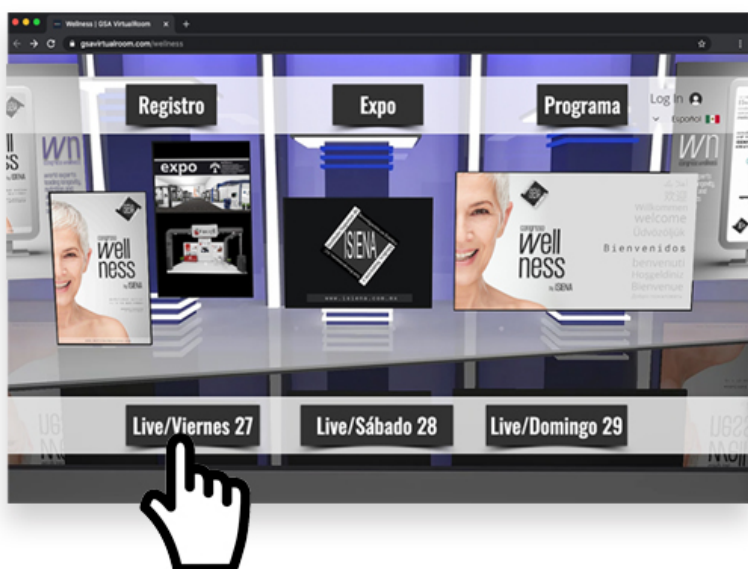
Wellness | GSA VirtualRoom

gsavirtualroom.com/wellness

Registro

Expo

Programa

Log In

Español

expo

ISENA

www.isena.com.mx

congreso
wellness
by ISENA

Bienvenidos
welcome
Willkommen
Üdvözöljük
benvenuti
Hoşgeldiniz
Bienvenue

Live/Viernes 27

Live/Sábado 28

Live/Domingo 29